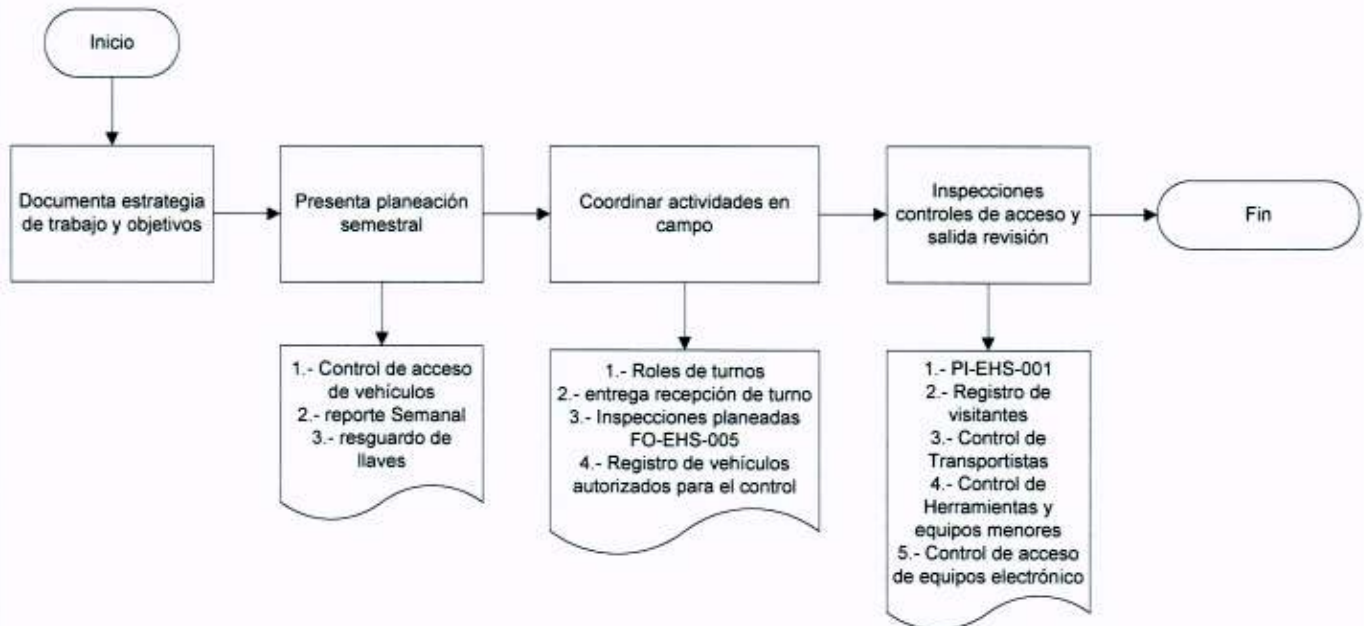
Inicio

Documenta estrategia de trabajo y objetivos

Presenta planeación semestral

1.- Control de acceso de vehículos
2.- reporte Semanal
3.- resguardo de llaves

Coordinar actividades en campo

1.- Roles de turnos
2.- entrega recepción de turno
3.- Inspecciones planeadas FO-EHS-005
4.- Registro de vehículos autorizados para el control

Inspecciones controles de acceso y salida revisión

1.- PI-EHS-001
2.- Registro de visitantes
3.- Control de Transportistas
4.- Control de Herramientas y equipos menores
5.- Control de acceso de equipos electrónico

Fin